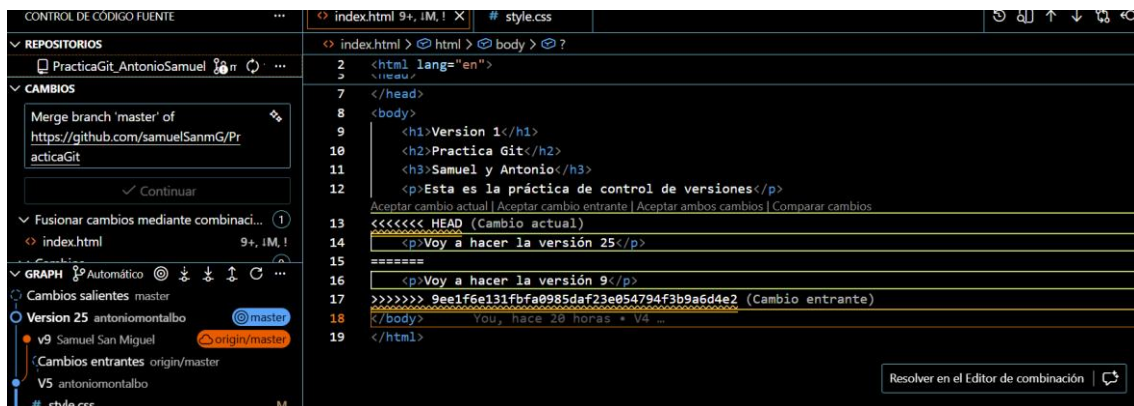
CONTROL DE CÓDIGO FUENTE ...

REPOSITORIOS

PracticaGit_AntonioSamuel ...

CAMBIOS

Merge branch 'master' of https://github.com/samuelSanmG/PracticaGit

✓ Continuar

Fusionar cambios mediante combinaci... 1

index.html 9+, M, !

GRAPH Automático ...

Cambios salientes master

Version 25 antoniomontalbo master

v9 Samuel San Miguel origin/master

Cambios entrantes origin/master

V5 antoniomontalbo

style.css M

index.html 9+, M, ! ×

style.css

index.html > html > body > ?

2 <html lang="en">

7 </head>

8 <body>

9 <h1>Version 1</h1>

10 <h2>Practica Git</h2>

11 <h3>Samuel y Antonio</h3>

12 <p>Esta es la práctica de control de versiones</p>

Aceptar cambio actual | Aceptar cambio entrante | Aceptar ambos cambios | Comparar cambios

13 <<<<<<< HEAD (Cambio actual)

14 <p>Voy a hacer la versión 25</p>

15 =======

16 <p>Voy a hacer la versión 9</p>

17 >>>>>>> 9ee1f6e131fbfa0985daf23e054794f3b9a6d4e2 (Cambio entrante)

18 </body> You, hace 20 horas • V4 ...

19 </html>

Resolver en el Editor de combinación